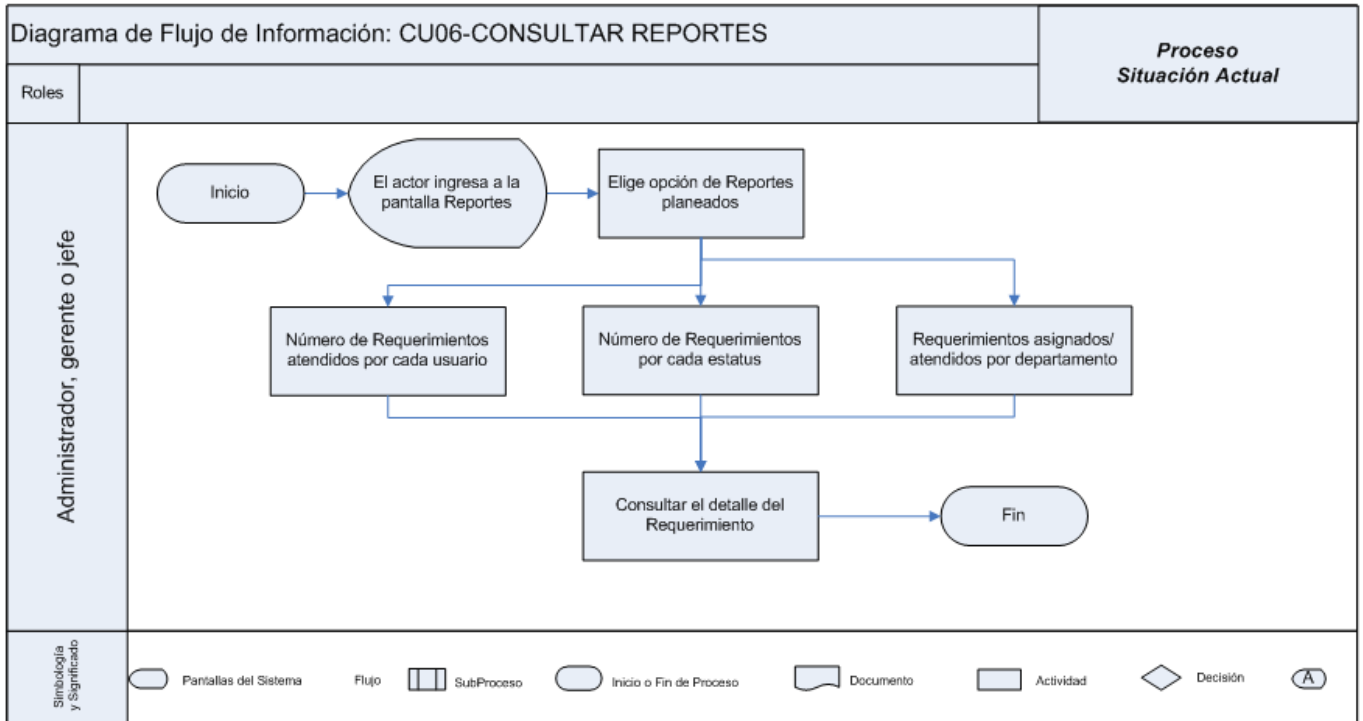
Diagrama de Flujo de Información: CU06-CONSULTAR REPORTES

Proceso
Situación Actual

Roles

Administrador, gerente o jefe

Inicio

El actor ingresa a la pantalla Reportes

Elige opción de Reportes planeados

Número de Requerimientos atendidos por cada usuario

Número de Requerimientos por cada estatus

Requerimientos asignados/ atendidos por departamento

Consultar el detalle del Requerimiento

Fin

Simbología y Significado

Pantallas del Sistema

Flujo

SubProceso

Inicio o Fin de Proceso

Documento

Actividad

Decisión

A